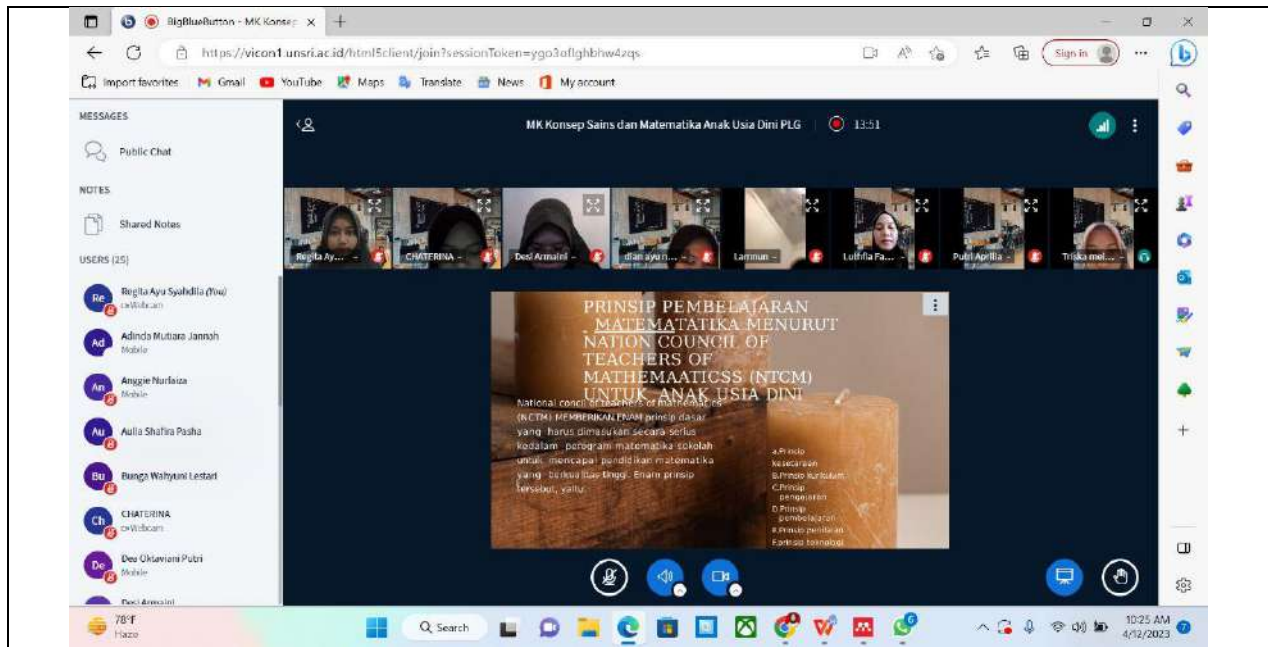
BigBlueButton - MK Konsep ×

https://vicon1.unsri.ac.id/html5client/join?sessionToken=ygo3oflghbhw4zqs

Sign in

Import favorites  Gmail  YouTube  Maps  Translate  News  My account

MESSAGES

Public Chat

NOTES

Shared Notes

USERS (25)

Re Regita Ayu Syahdila (You) Webcam

Ad Adinda Mutiara Jannah Mobile

An Anggie Nurlaiza Mobile

Au Aulia Shafira Pasha

Bu Bunga Wahyuni Lestari

Ch CHATERINA Webcam

De Dea Oktaviani Putri Mobile

Desi Armaini

MK Konsep Sains dan Matematika Anak Usia Dini PLG  13:51

Regita Ay...  CHATERINA -  Desi Armaini  dian ayu n...  Lamnun -  Luthfia Fa...  Putri Aprilia -  Triska mel...

PRINSIP PEMBELAJARAN MATEMATATIKA MENURUT NATION COUNCIL OF TEACHERS OF MATHEMAATICSS (NTCM) UNTUK ANAK USIA DINI

National concil of teachers of mathematics (NCTM) MEMBERIKAN ENAM prinsip dasar yang harus dimasukan secara serius kedalam perogram matematika sekolah untuk mencapai pendidikan matematika yang berkualitas tinggi. Enam prinsip tersebut, yaitu:

a.Prinsip kesetaraan
B.Prinsip Kurikulum
C.Prinsip pengajaran
D.Prinsip pembelajaran
E.Prinsip penilaian
F.prinsip teknologi

78°F Haze

Search

10:25 AM 4/12/2023